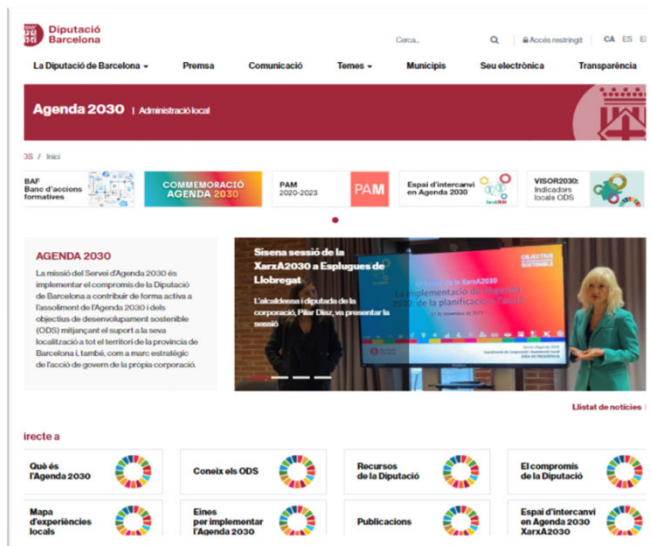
Diputació Barcelona

Cerca... Accés restringit CA ES EN

La Diputació de Barcelona Premsa Comunicació Temes Municipis Seu electrònica Transparència

Agenda 2030 | Administració local

3S / Inici

BAF Banc d'accions formatives

COMMEMORACIÓ AGENDA 2030

PAM 2020-2023 PAM

Espai d'intercanvi en Agenda 2030

VISOR2030: Indicadors locals ODS

AGENDA 2030

La missió del Servei d'Agenda 2030 és implementar el compromís de la Diputació de Barcelona a contribuir de forma activa a l'assoliment de l'Agenda 2030 i dels objectius de desenvolupament sostenible (ODS) mitjançant el suport a la seva localització a tot el territori de la província de Barcelona i, també, com a marc estratègic de l'acció de govern de la pròpia corporació.

Sisena sessió de la XarxA2030 a Esplugues de Llobregat

L'alcaldessa i diputada de la corporació, Pilar Díaz, va presentar la sessió

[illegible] XarxA2030
La implementació de l'Agenda 2030 de la planificació a l'acció

Llistat de notícies

irecte a

Què és l'Agenda 2030

Coneix els ODS

Recursos de la Diputació

El compromís de la Diputació

Mapa d'experiències locals

Eines per implementar l'Agenda 2030

Publicacions

Espai d'intercanvi en Agenda 2030 XarxA2030